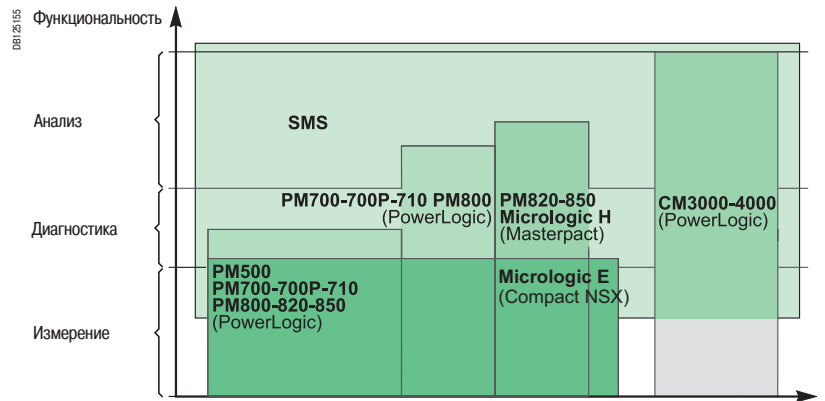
DB125155

Функциональность

Анализ

Диагностика

Измерение

SMS

PM700-700P-710 PM800
(PowerLogic)

PM820-850
Micrologic H
(Masterpact)

CM3000-4000
(PowerLogic)

PM500
PM700-700P-710
PM800-820-850
(PowerLogic)

Micrologic E
(Compact NSX)